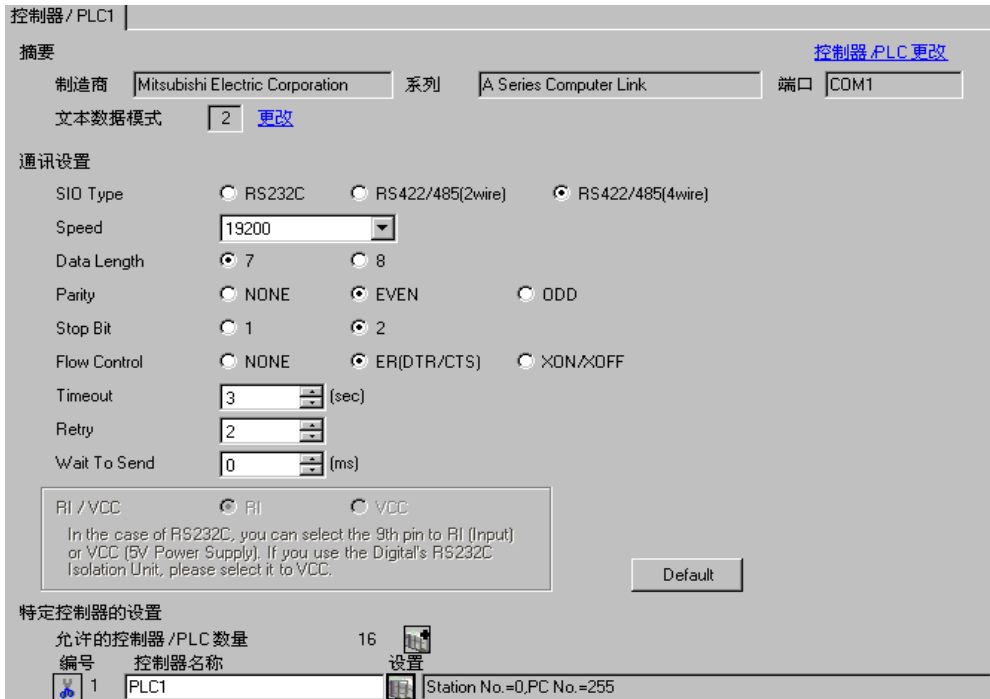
控制器 / PLC1

摘要

控制器 /PLC 更改

制造商 Mitsubishi Electric Corporation 系列 A Series Computer Link 端口 COM1

文本数据模式 2 更改

通讯设置

SIO Type RS232C RS422/485(2wire) RS422/485(4wire)

Speed 19200

Data Length 7 8

Parity NONE EVEN ODD

Stop Bit 1 2

Flow Control NONE ER(DTR/CTS) XON/XOFF

Timeout 3 (sec)

Retry 2

Wait To Send 0 (ms)

RI / VCC RI VCC

In the case of RS232C, you can select the 9th pin to RI (Input) or VCC (5V Power Supply). If you use the Digital's RS232C Isolation Unit, please select it to VCC.

Default

特定控制器的设置

允许的控制器 /PLC 数量 16

编号 控制器名称 设置

1 PLC1 Station No.=0,PC No.=255